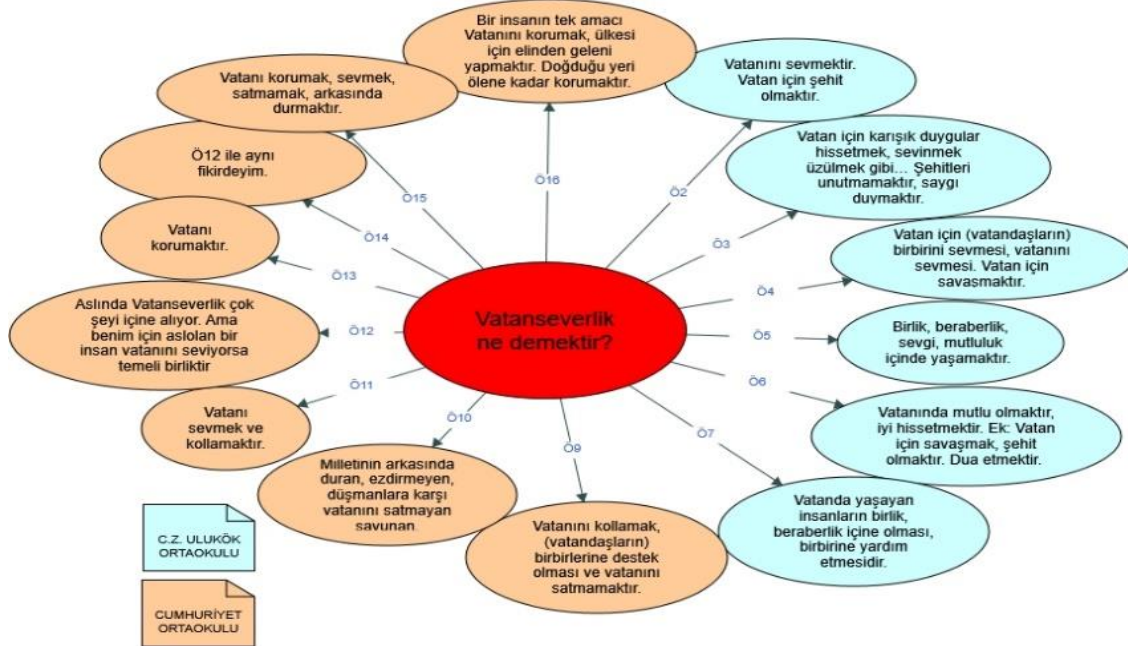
Vatanseverlik ne demektir?

Bir insanın tek amacı Vatanını korumak, ülkesi için elinden geleni yapmaktır. Doğduğu yeri ölene kadar korumaktır.

Ö16

Vatanını sevmektir. Vatan için şehit olmaktır.

Ö2

Vatan için karışık duygular hissetmek, sevinmek üzülmek gibi… Şehitleri unutmamaktır, saygı duymaktır.

Ö3

Vatan için (vatandaşların) birbirini sevmesi, vatanını sevmesi. Vatan için savaşmaktır.

Ö4

Birlik, beraberlik, sevgi, mutluluk içinde yaşamaktır.

Ö5

Vatanında mutlu olmaktır, iyi hissetmektir. Ek: Vatan için savaşmak, şehit olmaktır. Dua etmektir.

Ö6

Vatanda yaşayan insanların birlik, beraberlik içine olması, birbirine yardım etmesidir.

Ö7

Vatanını kollamak, (vatandaşların) birbirlerine destek olması ve vatanını satmamaktır.

Ö9

Milletinin arkasında duran, ezdirmeyen, düşmanlara karşı vatanını satmayan savunan.

Ö10

Vatanı sevmek ve kollamaktır.

Ö11

Aslında Vatanseverlik çok şeyi içine alıyor. Ama benim için aslolan bir insan vatanını seviyorsa temeli birliktir

Ö12

Vatanı korumaktır.

Ö13

Ö12 ile aynı fikirdeyim.

Ö14

Vatanı korumak, sevmek, satmamak, arkasında durmaktır.

Ö15

C.Z. ULUKÖK ORTAOKULU

CUMHURİYET ORTAOKULU